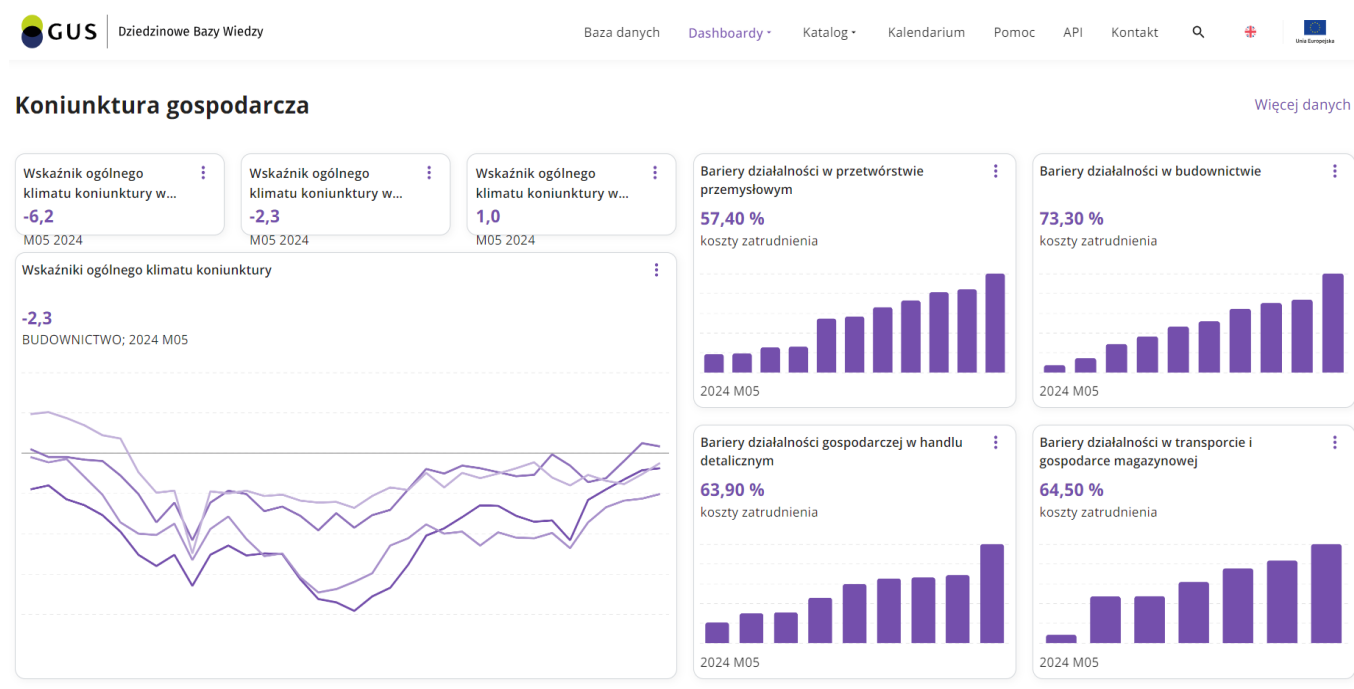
GUS Dziedzinowe Bazy Wiedzy

Baza danych Dashboardy Katalog Kalendarium Pomoc API Kontakt

Unia Europejska

Koniunktura gospodarcza

Więcej danych

Wskaźnik ogólnego klimatu koniunktury w...
-6,2
M05 2024

Wskaźnik ogólnego klimatu koniunktury w...
-2,3
M05 2024

Wskaźnik ogólnego klimatu koniunktury w...
1,0
M05 2024

Bariery działalności w przetwórstwie przemysłowym
57,40 %
koszty zatrudnienia
2024 M05

Bariery działalności w budownictwie
73,30 %
koszty zatrudnienia
2024 M05

Wskaźniki ogólnego klimatu koniunktury
-2,3
BUDOWNICTWO; 2024 M05

Bariery działalności gospodarczej w handlu detalicznym
63,90 %
koszty zatrudnienia
2024 M05

Bariery działalności w transporcie i gospodarce magazynowej
64,50 %
koszty zatrudnienia
2024 M05